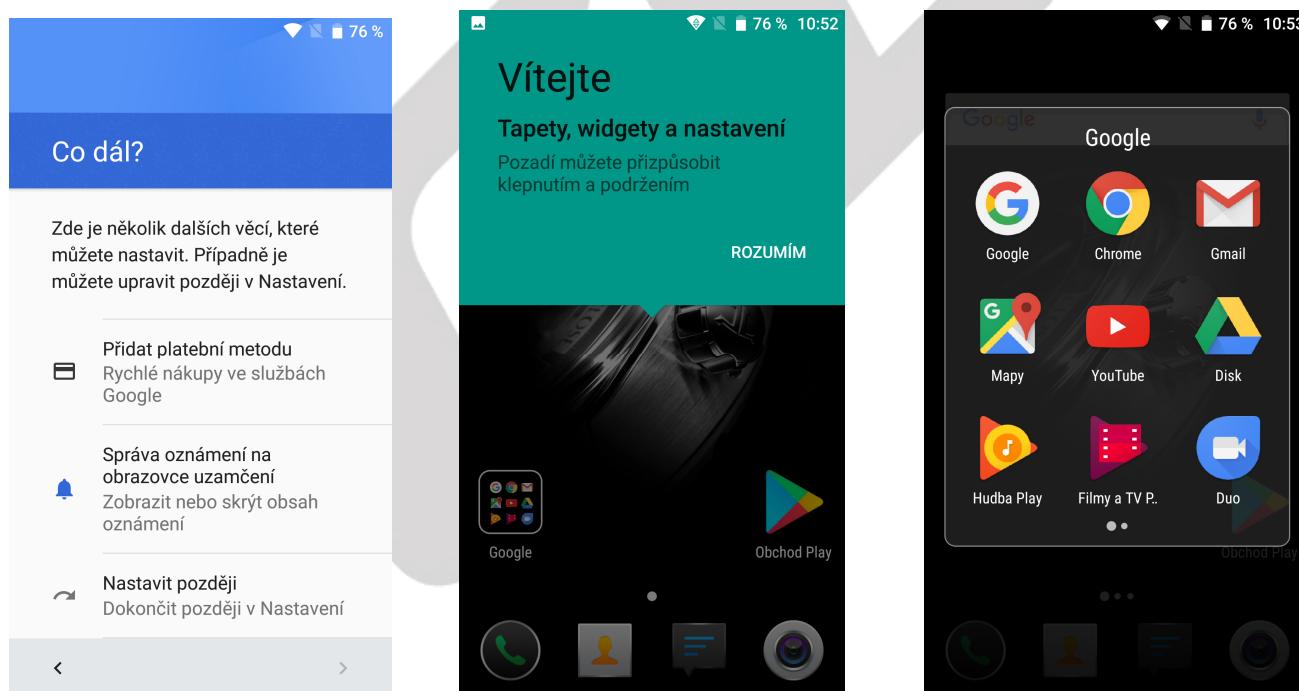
76 %

Co dál?

Zde je několik dalších věcí, které můžete nastavit. Případně je můžete upravit později v Nastavení.

Přidat platební metodu
Rychlé nákupy ve službách Google

Správa oznámení na obrazovce uzamčení
Zobrazit nebo skrýt obsah oznámení

Nastavit později
Dokončit později v Nastavení

‹ ›

76 % 10:52

Vítejte

Tapety, widgety a nastavení

Pozadí můžete přizpůsobit klepnutím a podržením

ROZUMÍM

Google

Obchod Play

76 % 10:53

Google

Google

Chrome

Gmail

Mapy

YouTube

Disk

Hudba Play

Filmy a TV P..

Duo

Obchod Play